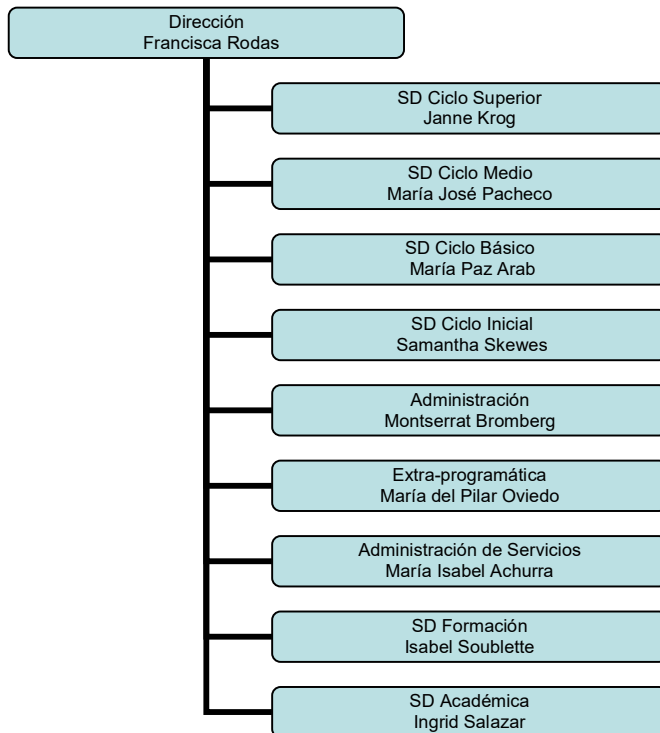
Dirección
Francisca Rodas

SD Ciclo Superior
Janne Krog

SD Ciclo Medio
María José Pacheco

SD Ciclo Básico
María Paz Arab

SD Ciclo Inicial
Samantha Skewes

Administración
Montserrat Bromberg

Extra-programática
María del Pilar Oviedo

Administración de Servicios
María Isabel Achurra

SD Formación
Isabel Soublette

SD Académica
Ingrid Salazar